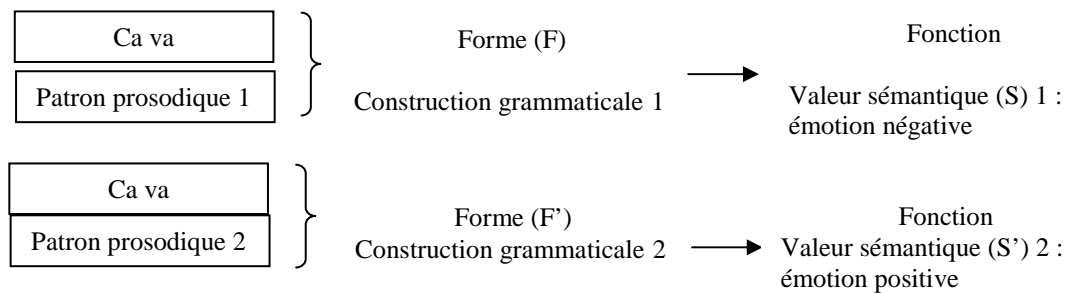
Ca va

Patron prosodique 1

Forme (F)

Construction grammaticale 1

Fonction

Valeur sémantique (S) 1 : émotion négative

Ca va

Patron prosodique 2

Forme (F')

Construction grammaticale 2

Fonction

Valeur sémantique (S') 2 : émotion positive